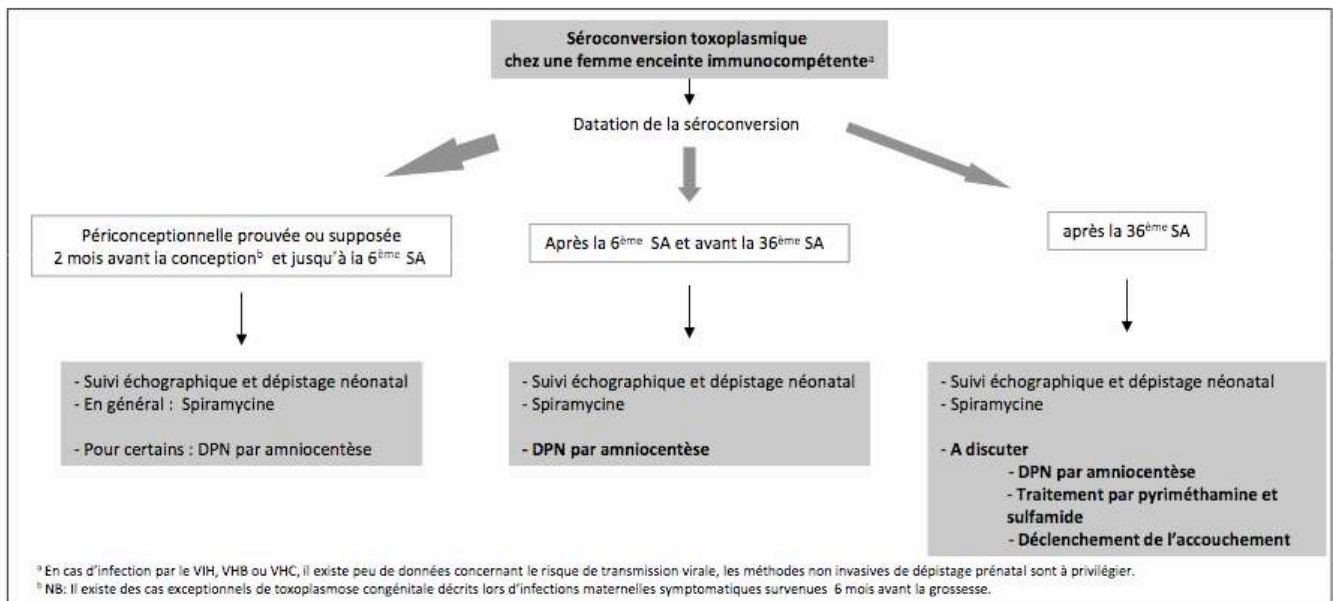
**Séroconversion toxoplasmique chez une femme enceinte immunocompétente**$^{a}$

Datation de la séroconversion

Périconceptionnelle prouvée ou supposée 2 mois avant la conception$^{b}$ et jusqu'à la 6$^{ème}$ SA

Après la 6$^{ème}$ SA et avant la 36$^{ème}$ SA

après la 36$^{ème}$ SA

- Suivi échographique et dépistage néonatal
- En général : Spiramycine

- Pour certains : DPN par amniocentèse

- Suivi échographique et dépistage néonatal
- Spiramycine

**- DPN par amniocentèse**

- Suivi échographique et dépistage néonatal
- Spiramycine

**- A discuter**
**- DPN par amniocentèse**
**- Traitement par pyriméthamine et sulfamide**
**- Déclenchement de l'accouchement**

$^{a}$ En cas d'infection par le VIH, VHB ou VHC, il existe peu de données concernant le risque de transmission virale, les méthodes non invasives de dépistage prénatal sont à privilégier.
$^{b}$ NB: Il existe des cas exceptionnels de toxoplasmose congénitale décrits lors d'infections maternelles symptomatiques survenues 6 mois avant la grossesse.